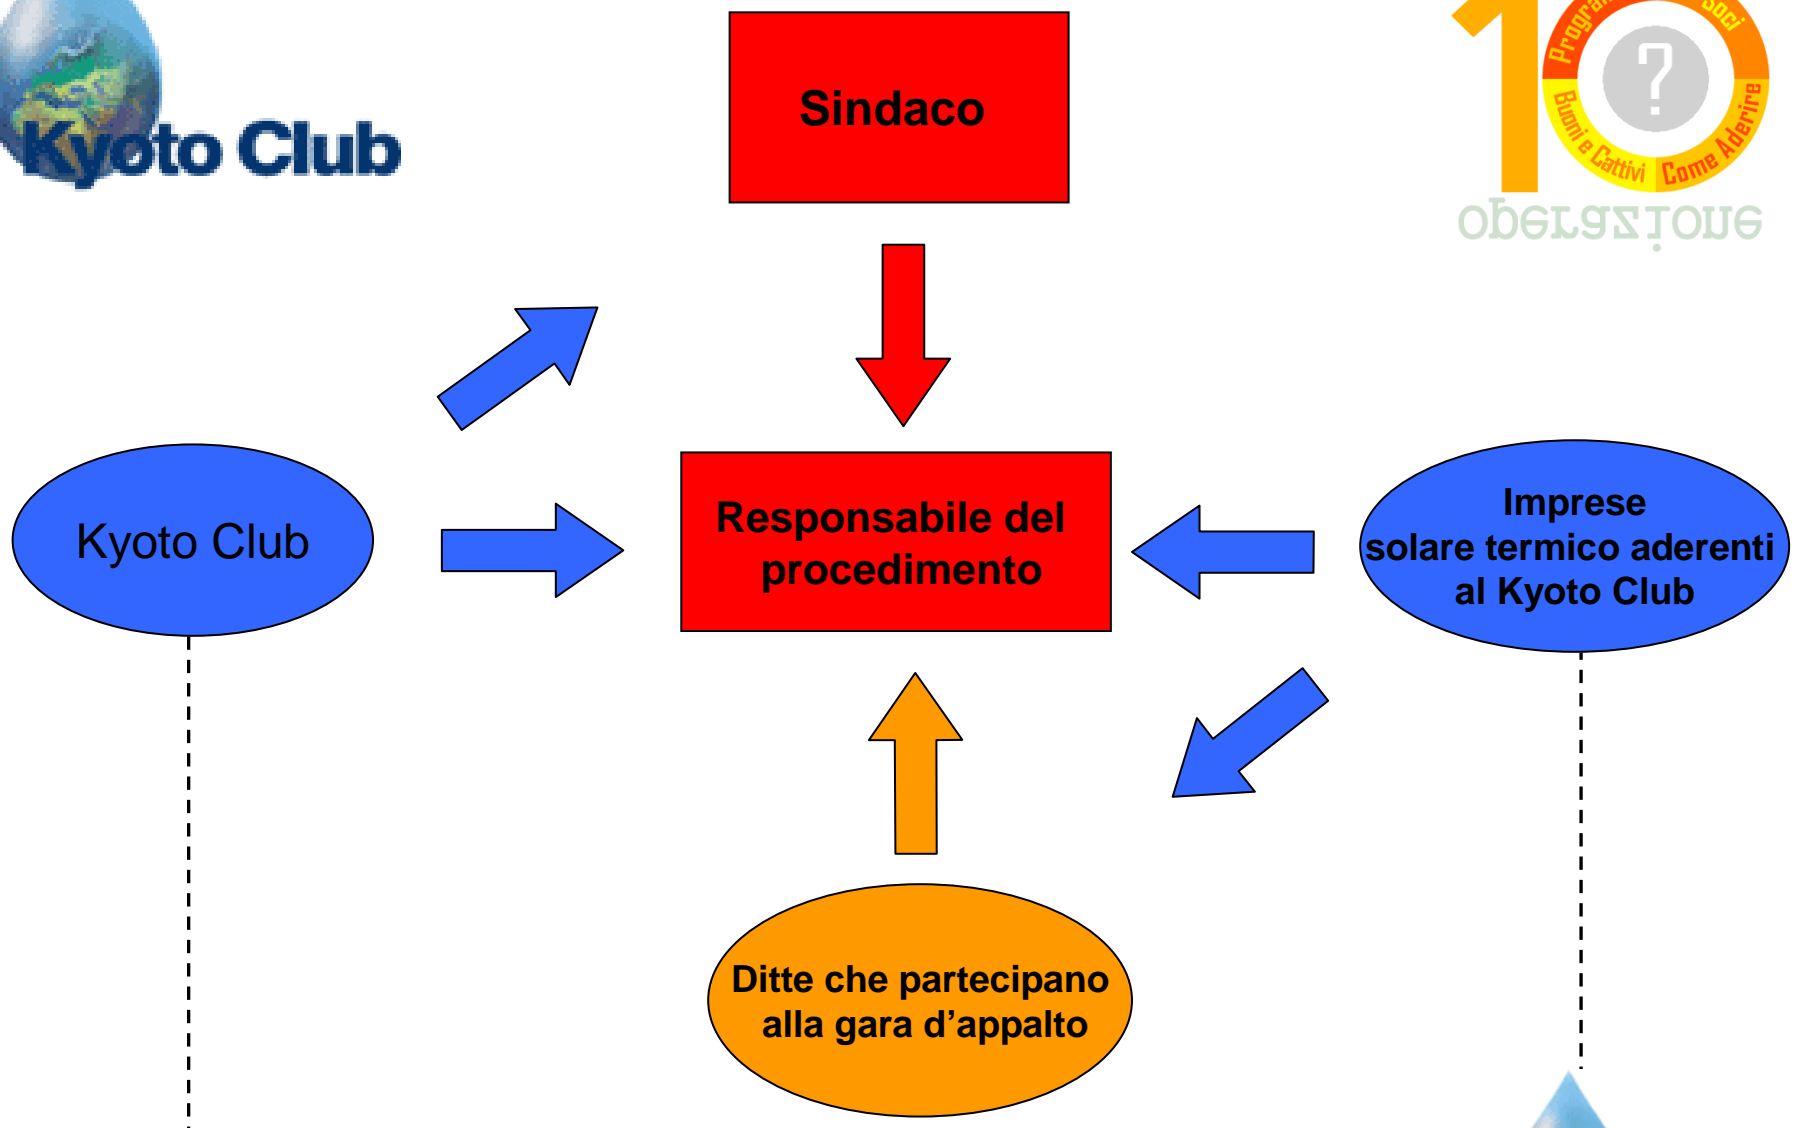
Kyoto Club

Sindaco

Progra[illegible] Soci

Buoni e Cattivi Come Aderire

operazione

Kyoto Club

Responsabile del procedimento

Imprese solare termico aderenti al Kyoto Club

Ditte che partecipano alla gara d'appalto